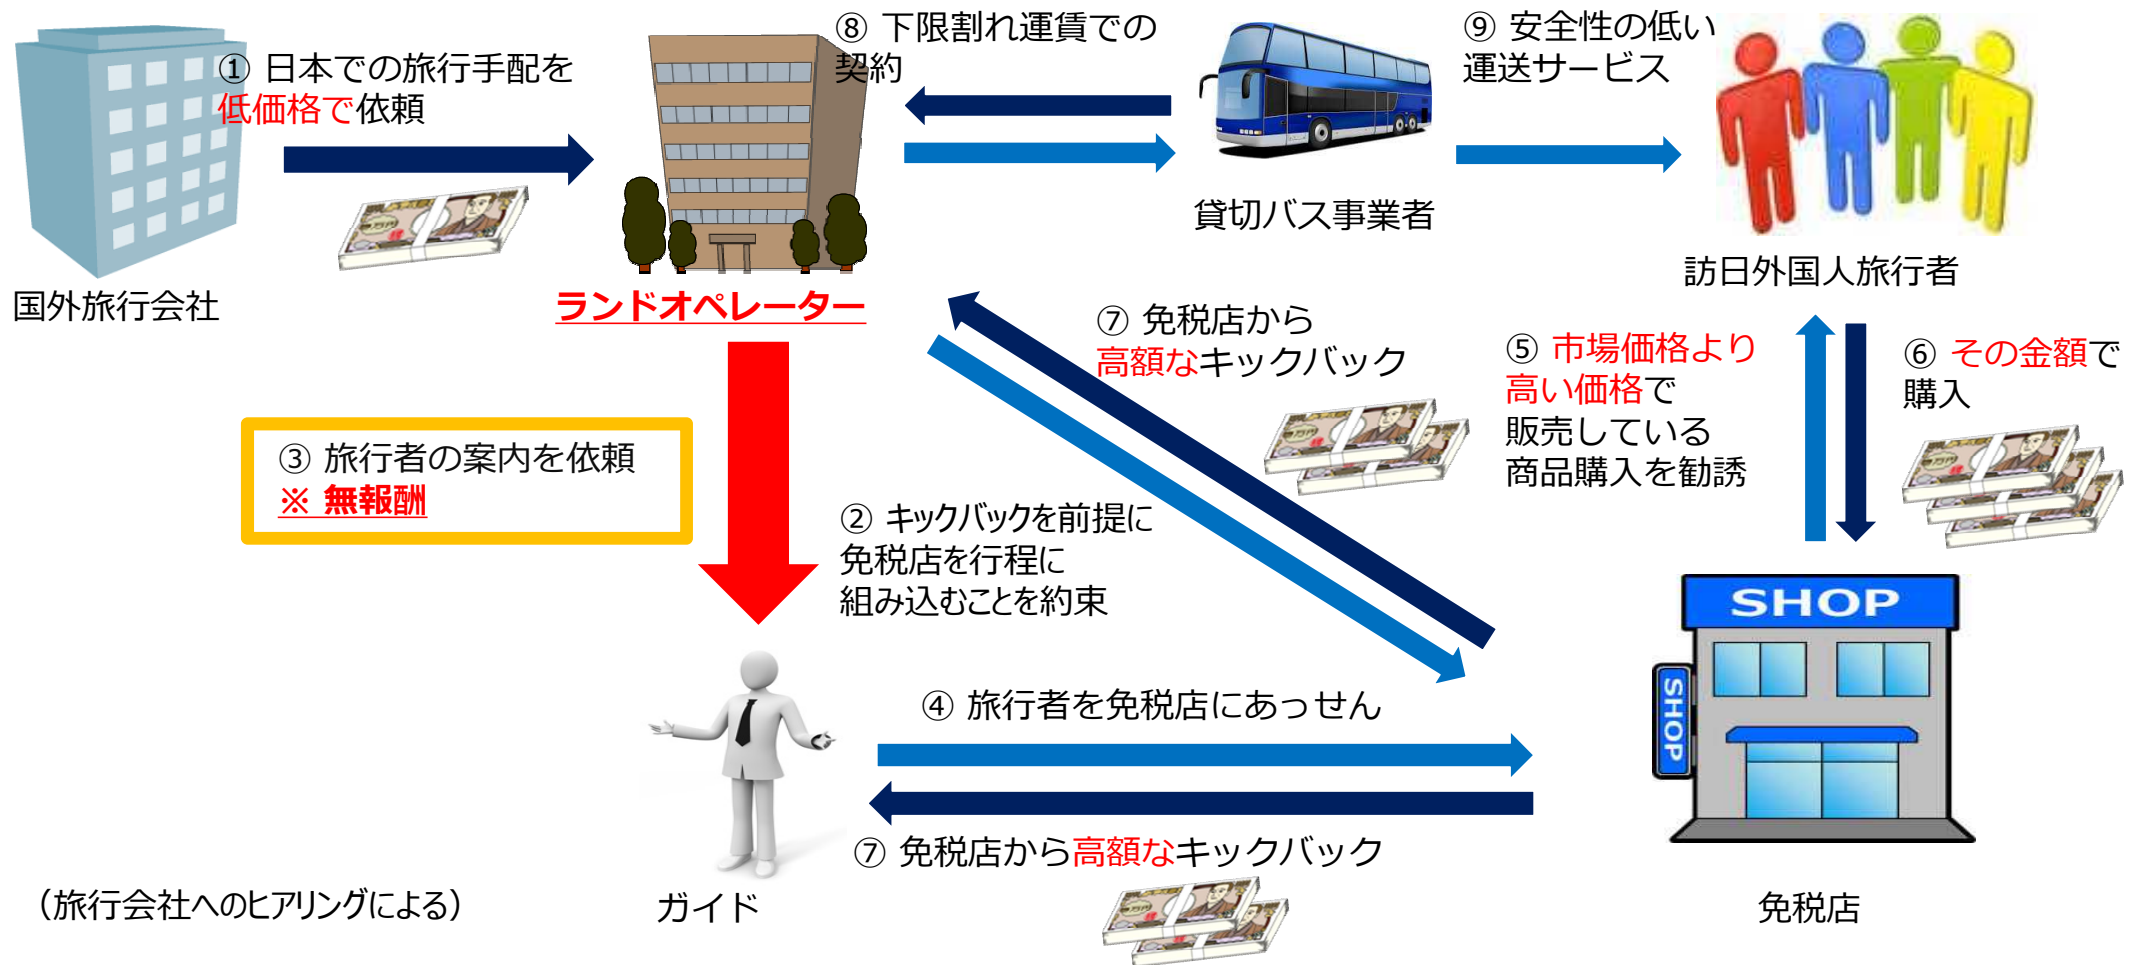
① 日本での旅行手配を低価格で依頼

国外旅行会社

ランドオペレーター

⑧ 下限割れ運賃での契約

貸切バス事業者

⑨ 安全性の低い運送サービス

訪日外国人旅行者

⑦ 免税店から高額なキックバック

⑤ 市場価格より高い価格で販売している商品購入を勧誘

⑥ その金額で購入

③ 旅行者の案内を依頼
※ 無報酬

② キックバックを前提に免税店を行程に組み込むことを約束

SHOP

SHOP

④ 旅行者を免税店にあっせん

⑦ 免税店から高額なキックバック

（旅行会社へのヒアリングによる）

ガイド

免税店